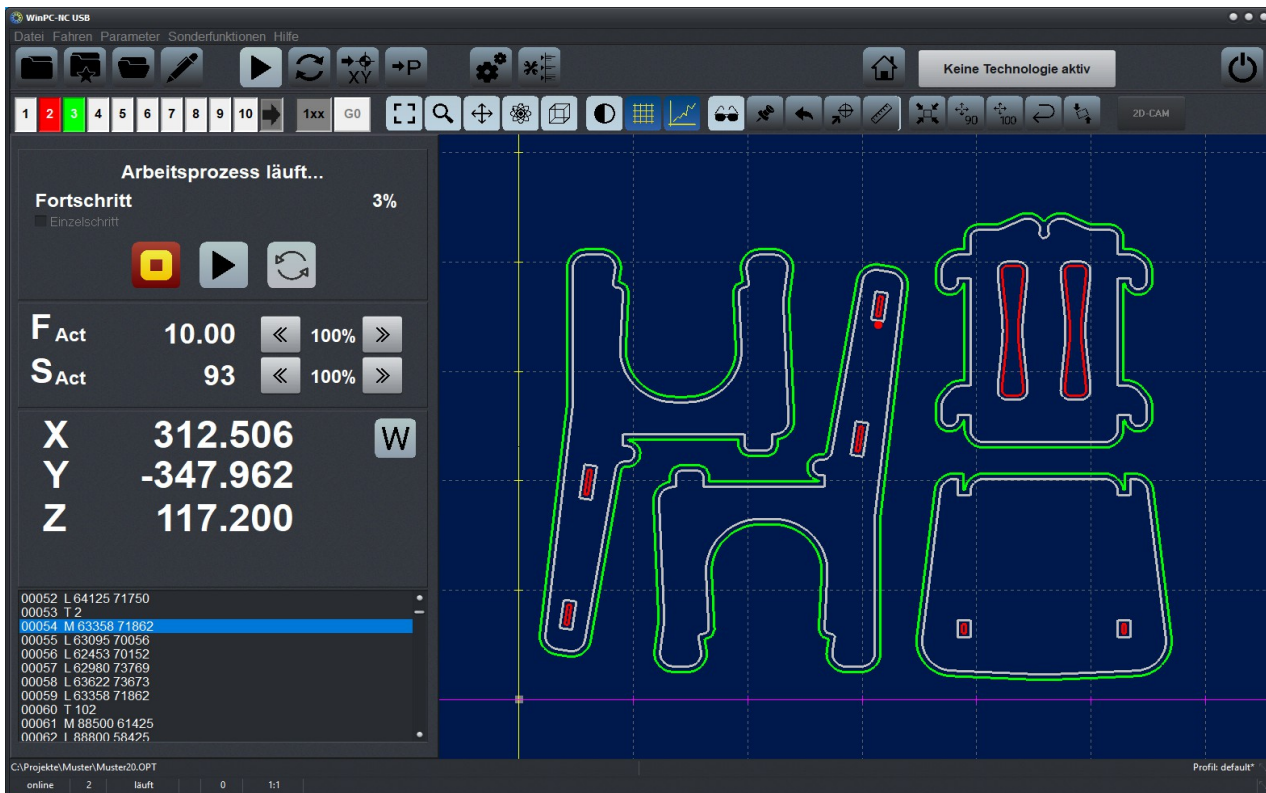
WinPC-NC USB

Datei Fahren Parameter Sonderfunktionen Hilfe

XY →P

Keine Technologie aktiv

1 2 3 4 5 6 7 8 9 10 1xx G0

2D-CAM

Arbeitsprozess läuft...

Fortschritt 3%

Einzelschritt

F Act 10.00 « 100% »

S Act 93 « 100% »

X 312.506

Y -347.962

Z 117.200

W

00052 L 64125 71750
00053 T 2
00054 M 63358 71862
00055 L 63095 70056
00056 L 62453 70152
00057 L 62980 73769
00058 L 63622 73673
00059 L 63358 71862
00060 T 102
00061 M 88500 61425
00062 L 88800 58425

C:\Projekte\Muster\Muster20.OPT

Profil: default*

online 2 läuft 0 1:1